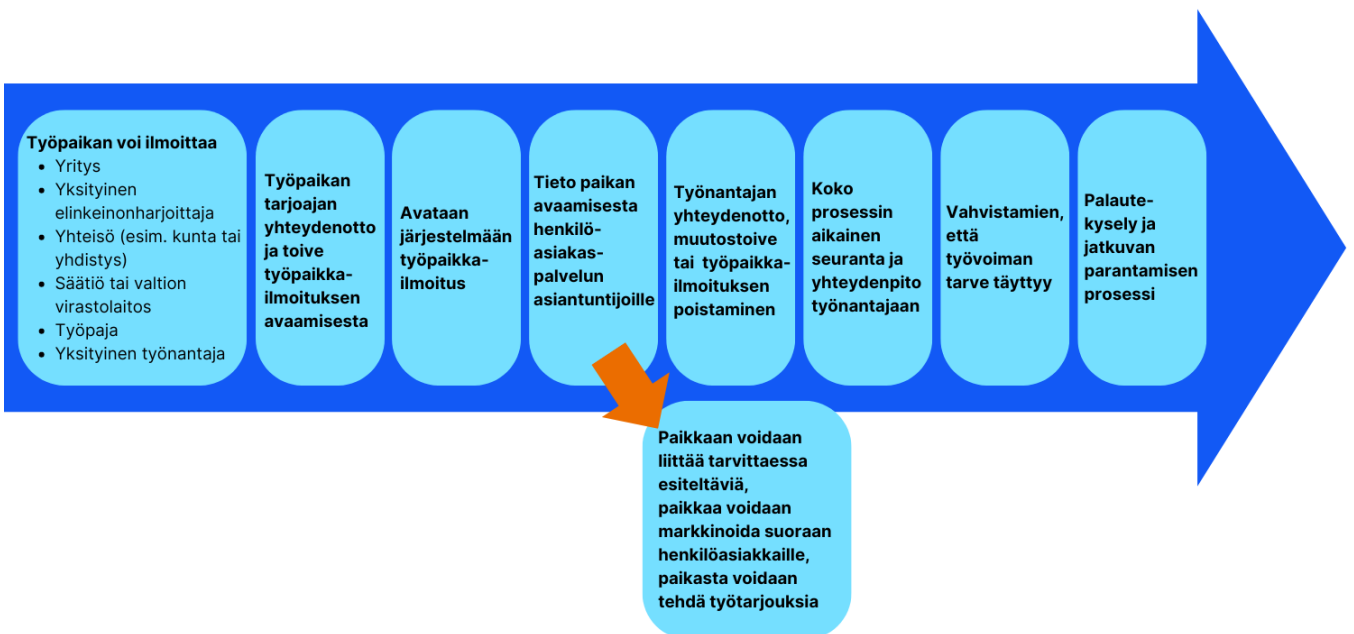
Työpaikan voi ilmoittaa
- Yritys
- Yksityinen elinkeinonharjoittaja
- Yhteisö (esim. kunta tai yhdistys)
- Säätiö tai valtion virastolaitos
- Työpaja
- Yksityinen työnantaja

Työpaikan tarjoajan yhteydenotto ja toive työpaikka-ilmoituksen avaamisesta

Avataan järjestelmään työpaikka-ilmoitus

Tieto paikan avaamisesta henkilö-asiakas-palvelun asiantuntijoille

Työnantajan yhteydenotto, muutostoive tai työpaikka-ilmoituksen poistaminen

Koko prosessin aikainen seuranta ja yhteydenpito työnantajaan

Vahvistamien, että työvoiman tarve täyttyy

Palaute-kysely ja jatkuvan parantamisen prosessi

Paikkaan voidaan liittää tarvittaessa esiteltäviä, paikkaa voidaan markkinoida suoraan henkilöasiakkaille, paikasta voidaan tehdä työtarjouksia